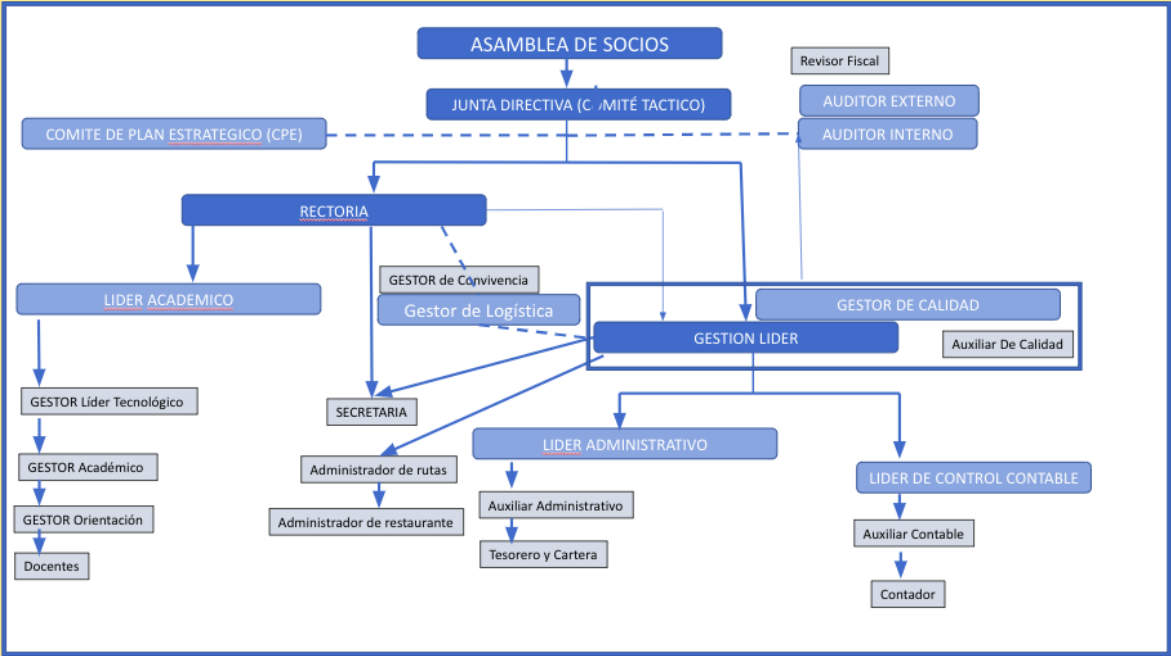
ASAMBLEA DE SOCIOS

Revisor Fiscal

JUNTA DIRECTIVA (COMITÉ TACTICO)

AUDITOR EXTERNO

COMITE DE PLAN ESTRATEGICO (CPE)

AUDITOR INTERNO

RECTORIA

GESTOR de Convivencia

LIDER ACADEMICO

Gestor de Logística

GESTOR DE CALIDAD

GESTION LIDER

Auxiliar De Calidad

GESTOR Líder Tecnológico

SECRETARIA

LIDER ADMINISTRATIVO

GESTOR Académico

Administrador de rutas

LIDER DE CONTROL CONTABLE

GESTOR Orientación

Administrador de restaurante

Auxiliar Administrativo

Auxiliar Contable

Docentes

Tesorero y Cartera

Contador